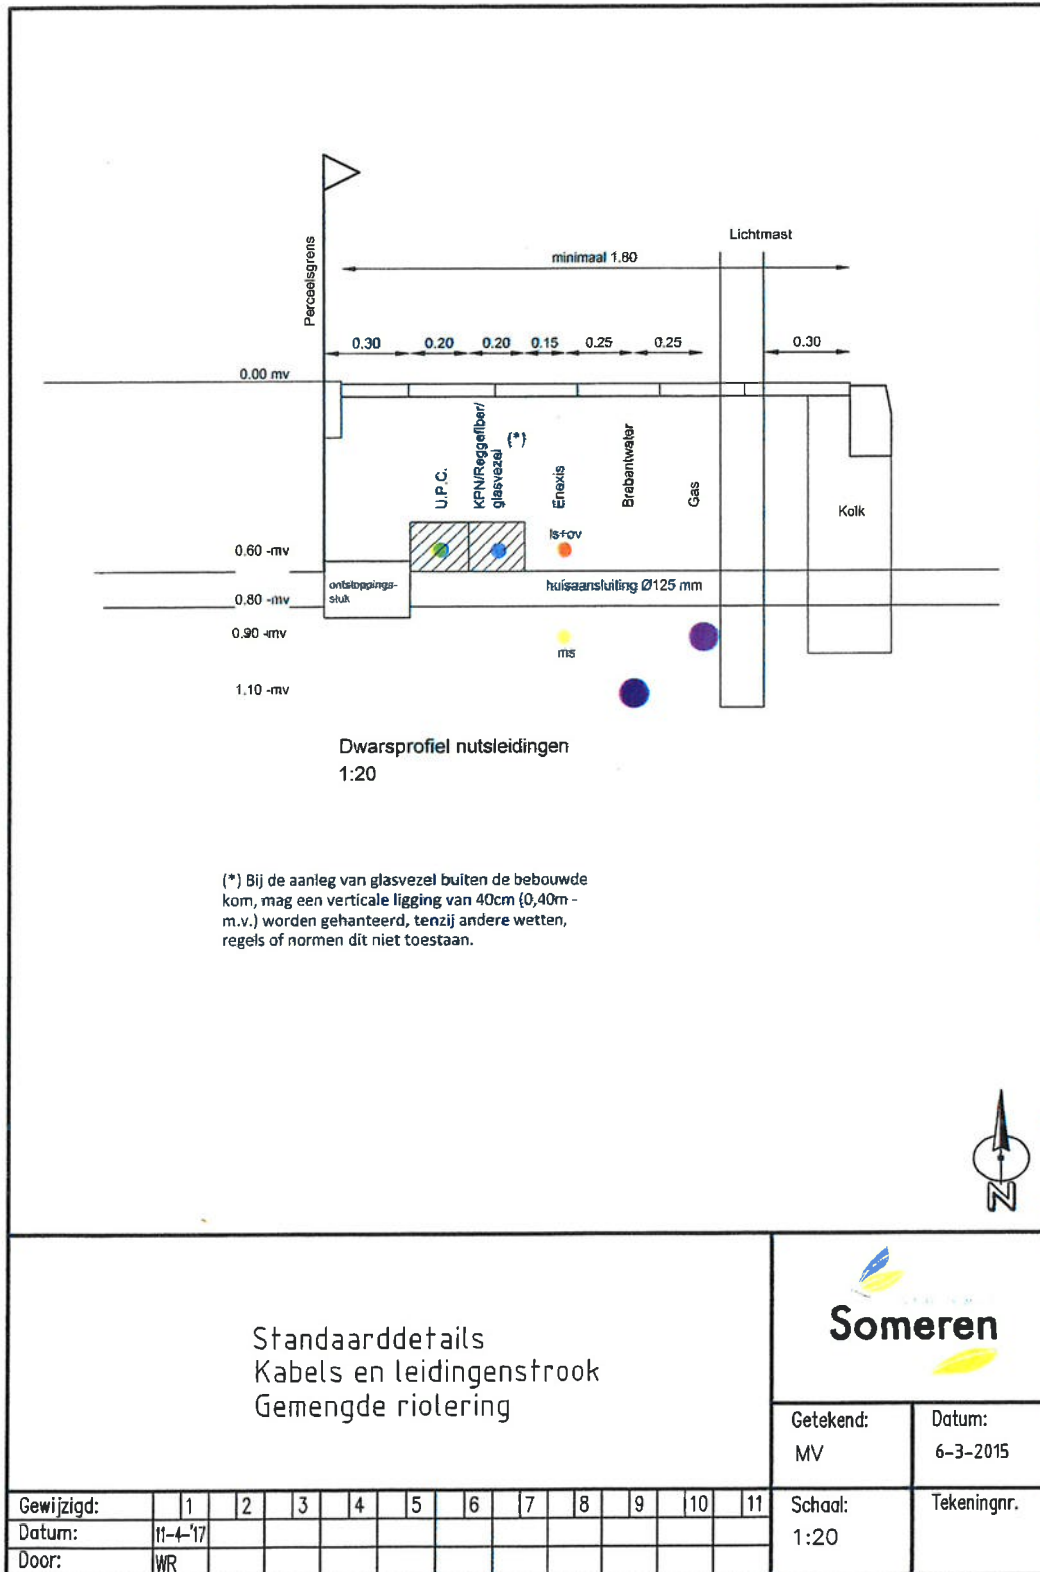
Lichtmast

Perceelsgrens

minimaal 1.80

0.30 0.20 0.20 0.15 0.25 0.25 0.30

0.00 mv

U.P.C.

KPN/Reggefiber/ glasvezel

(*)

Enexis

Brabantwater

Gas

Kolk

ls+ov

0.60 -mv

0.80 -mv

ontstoppings-stuk

huisaansluiting Ø125 mm

0.90 -mv

ms

1.10 -mv

Dwarsprofiel nutsleidingen
1:20

(*) Bij de aanleg van glasvezel buiten de bebouwde kom, mag een verticale ligging van 40cm (0,40m -m.v.) worden gehanteerd, tenzij andere wetten, regels of normen dit niet toestaan.

N

Standaarddetails
Kabels en leidingenstrook
Gemengde riolering

Someren

Getekend:
MV

Datum:
6-3-2015

| Gewijzigd: | 1 | 2 | 3 | 4 | 5 | 6 | 7 | 8 | 9 | 10 | 11 |
|---|---|---|---|---|---|---|---|---|---|---|---|
| Datum: | 11-4-'17 | | | | | | | | | | |
| Door: | WR | | | | | | | | | | |

Schaal:
1:20

Tekeningnr.